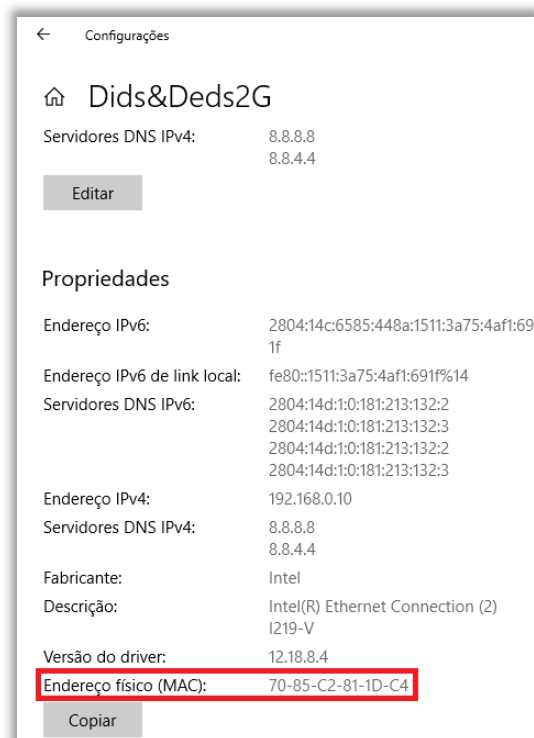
← Configurações

⌂ Dids&Deds2G

Servidores DNS IPv4: 8.8.8.8
8.8.4.4

Editar

Propriedades

Endereço IPv6: 2804:14c:6585:448a:1511:3a75:4af1:69
1f

Endereço IPv6 de link local: fe80::1511:3a75:4af1:691f%14

Servidores DNS IPv6: 2804:14d:1:0:181:213:132:2
2804:14d:1:0:181:213:132:3
2804:14d:1:0:181:213:132:2
2804:14d:1:0:181:213:132:3

Endereço IPv4: 192.168.0.10

Servidores DNS IPv4: 8.8.8.8
8.8.4.4

Fabricante: Intel

Descrição: Intel(R) Ethernet Connection (2)
I219-V

Versão do driver: 12.18.8.4

Endereço físico (MAC): 70-85-C2-81-1D-C4

Copiar